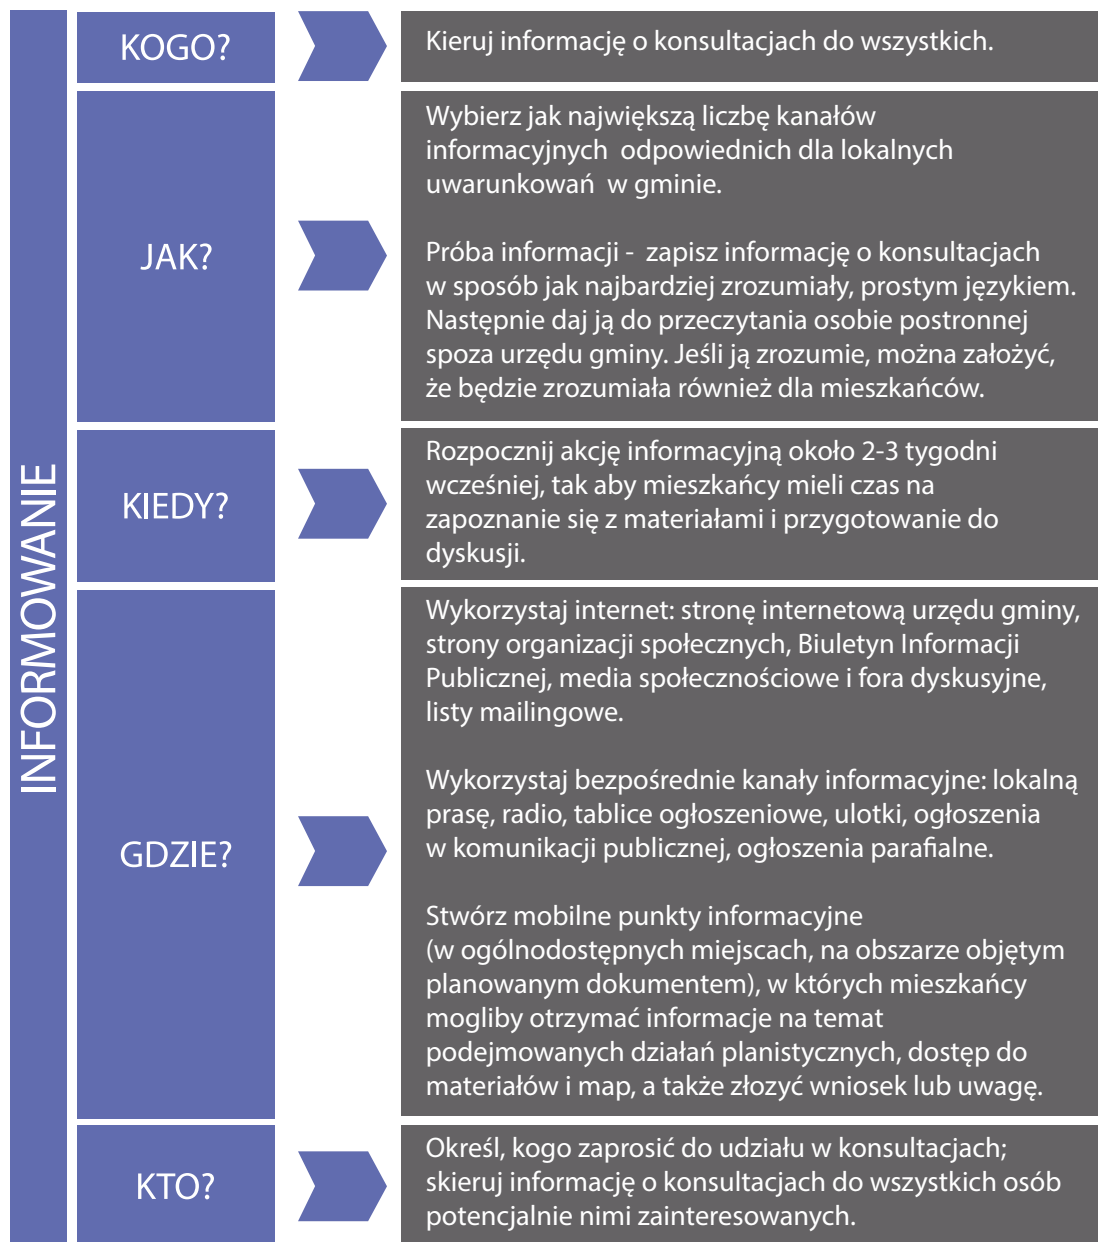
INFORMOWANIE

KOGO?

Kieruj informację o konsultacjach do wszystkich.

JAK?

Wybierz jak największą liczbę kanałów informacyjnych odpowiednich dla lokalnych uwarunkowań w gminie.

Próba informacji - zapisz informację o konsultacjach w sposób jak najbardziej zrozumiały, prostym językiem. Następnie daj ją do przeczytania osobie postronnej spoza urzędu gminy. Jeśli ją zrozumie, można założyć, że będzie zrozumiała również dla mieszkańców.

KIEDY?

Rozpocznij akcję informacyjną około 2-3 tygodni wcześniej, tak aby mieszkańcy mieli czas na zapoznanie się z materiałami i przygotowanie do dyskusji.

GDZIE?

Wykorzystaj internet: stronę internetową urzędu gminy, strony organizacji społecznych, Biuletyn Informacji Publicznej, media społecznościowe i fora dyskusyjne, listy mailingowe.

Wykorzystaj bezpośrednie kanały informacyjne: lokalną prasę, radio, tablice ogłoszeniowe, ulotki, ogłoszenia w komunikacji publicznej, ogłoszenia parafialne.

Stwórz mobilne punkty informacyjne (w ogólnodostępnych miejscach, na obszarze objętym planowanym dokumentem), w których mieszkańcy mogliby otrzymać informacje na temat podejmowanych działań planistycznych, dostęp do materiałów i map, a także złozyć wniosek lub uwagę.

KTO?

Określ, kogo zaprosić do udziału w konsultacjach; skieruj informację o konsultacjach do wszystkich osób potencjalnie nimi zainteresowanych.